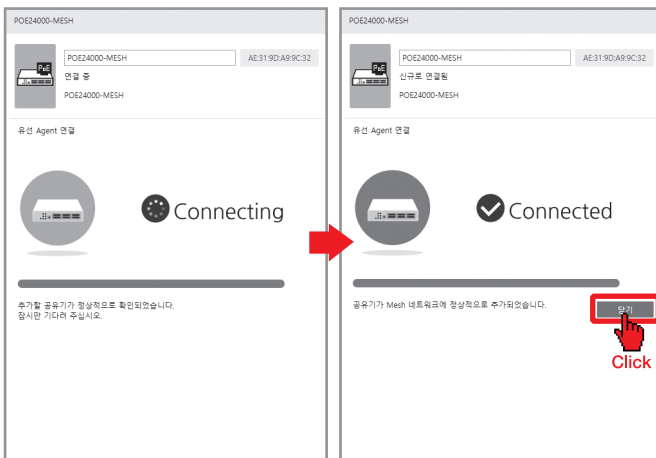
POE24000-MESH

POE24000-MESH

AE:31:9D:A9:9C:32

PoE

연결 중

POE24000-MESH

유선 Agent 연결

Connecting

추가할 공유기가 정상적으로 확인되었습니다.
잠시만 기다려 주십시오.

POE24000-MESH

POE24000-MESH

AE:31:9D:A9:9C:32

PoE

신규로 연결됨

POE24000-MESH

유선 Agent 연결

Connected

공유기가 Mesh 네트워크에 정상적으로 추가되었습니다.

닫기

Click